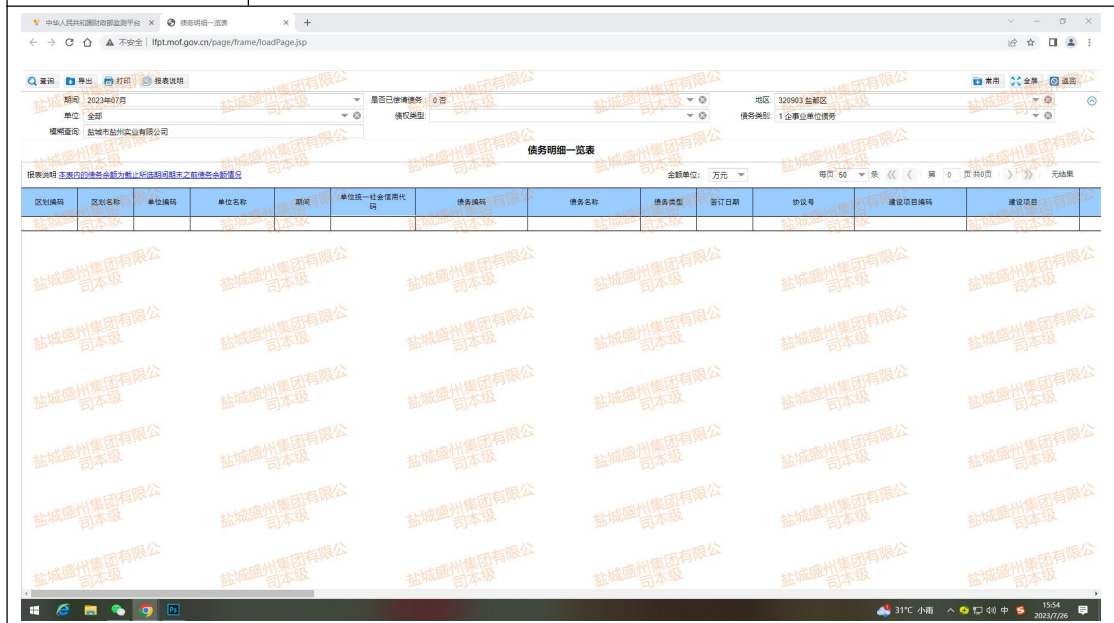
中华人民共和国财政部监测平台 × 债务明细一览表 × +

不安全 | lfpt.mof.gov.cn/page/frame/loadPage.jsp

查询 导出 打印 报表说明 常用 全屏 返回

期间: 2023年07月 是否已偿清债务: 0 否 地区: 320903 盐都区

单位: 全部 债权类型: 债务类别: 1 企事业单位债务

模糊查询: 盐城市盐州实业有限公司

债务明细一览表

报表说明: 本表内的债务余额为截止所选期间期末之前债务余额情况

金额单位: 万元 每页 50 条 第 0 页 共0页 无结果

| 区划编码 | 区划名称 | 单位编码 | 单位名称 | 期间 | 单位统一社会信用代码 | 债务编码 | 债务名称 | 债务类型 | 签订日期 | 协议号 | 建设项目编码 | 建设项目 |
|---|---|---|---|---|---|---|---|---|---|---|---|---|
| | | | | | | | | | | | | |

盐城盛州集团有限公司本级

31°C 小雨 中 15:54 2023/7/26